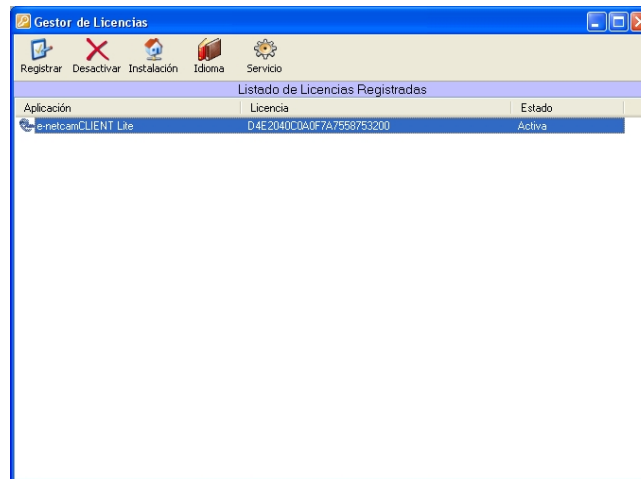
Gestor de Licencias

Registrar Desactivar Instalación Idioma Servicio

Listado de Licencias Registradas

| Aplicación | Licencia | Estado |
|---|---|---|
| e-netcamCLIENT Lite | D4E2040C0A0F7A7558753200 | Activa |